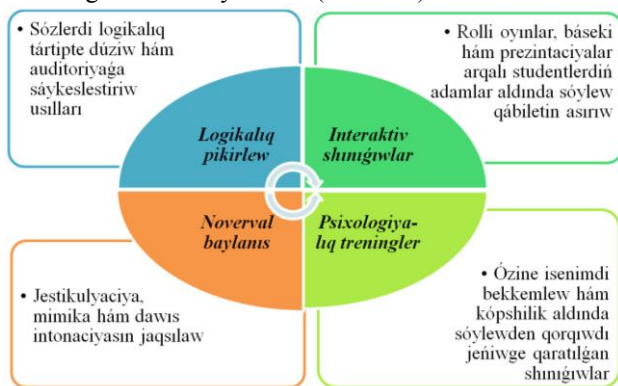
• Sózlerdi logikalıq tártipte dúziw hám auditoriyaǵa sáykeslestiriw usılları

• Rolli oyınlar, báseki hám prezintaciyalar arqalı studentlerdiń adamlar aldında sóylew qábiletin asırıw

Logikalıq pikirlew

Interaktiv shınıǵıwlar

Noverval baylanıs

Psixologiyalıq treningler

• Jestikulyaciya, mimika hám dawıs intonaciyasın jaqsılaw

• Ózine isenimdi bekkemlew hám kópshilik aldında sóylewden qorqıwdı jeńiwge qaratılǵan shınıǵıwlar